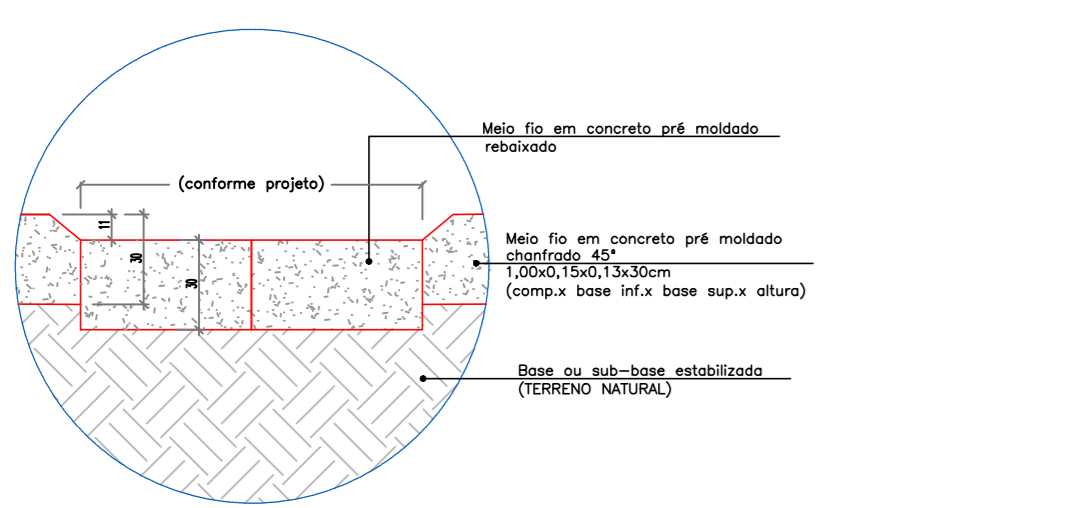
Meio fio em concreto pré moldado rebaixado

(conforme projeto)

11

30

30

Meio fio em concreto pré moldado chanfrado 45°
1,00x0,15x0,13x30cm
(comp.x base inf.x base sup.x altura)

Base ou sub-base estabilizada
(TERRENO NATURAL)